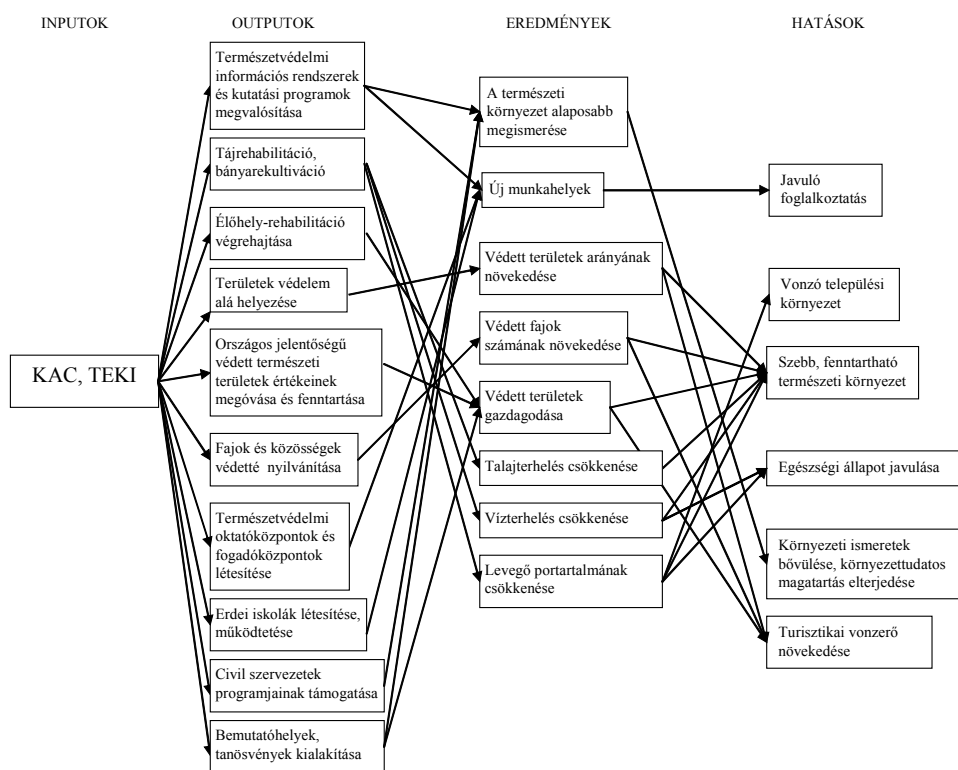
INPUTOK

OUTPUTOK

EREDMÉNYEK

HATÁSOK

KAC, TEKI

Természetvédelmi információs rendszerek és kutatási programok megvalósítása

Tájrehabilitáció, bányarekultiváció

Élőhely-rehabilitáció végrehajtása

Területek védelem alá helyezése

Országos jelentőségű védett természeti területek értékeinek megóvása és fenntartása

Fajok és közösségek védetté nyilvánítása

Természetvédelmi oktatóközpontok és fogadóközpontok létesítése

Erdei iskolák létesítése, működtetése

Civil szervezetek programjainak támogatása

Bemutatóhelyek, tanösvények kialakítása

A természeti környezet alaposabb megismerése

Új munkahelyek

Védett területek arányának növekedése

Védett fajok számának növekedése

Védett területek gazdagodása

Talajterhelés csökkenése

Vízterhelés csökkenése

Levegő portartalmának csökkenése

Javuló foglalkoztatás

Vonzó települési környezet

Szebb, fenntartható természeti környezet

Egészségi állapot javulása

Környezeti ismeretek bővülése, környezettudatos magatartás elterjedése

Turisztikai vonzerő növekedése